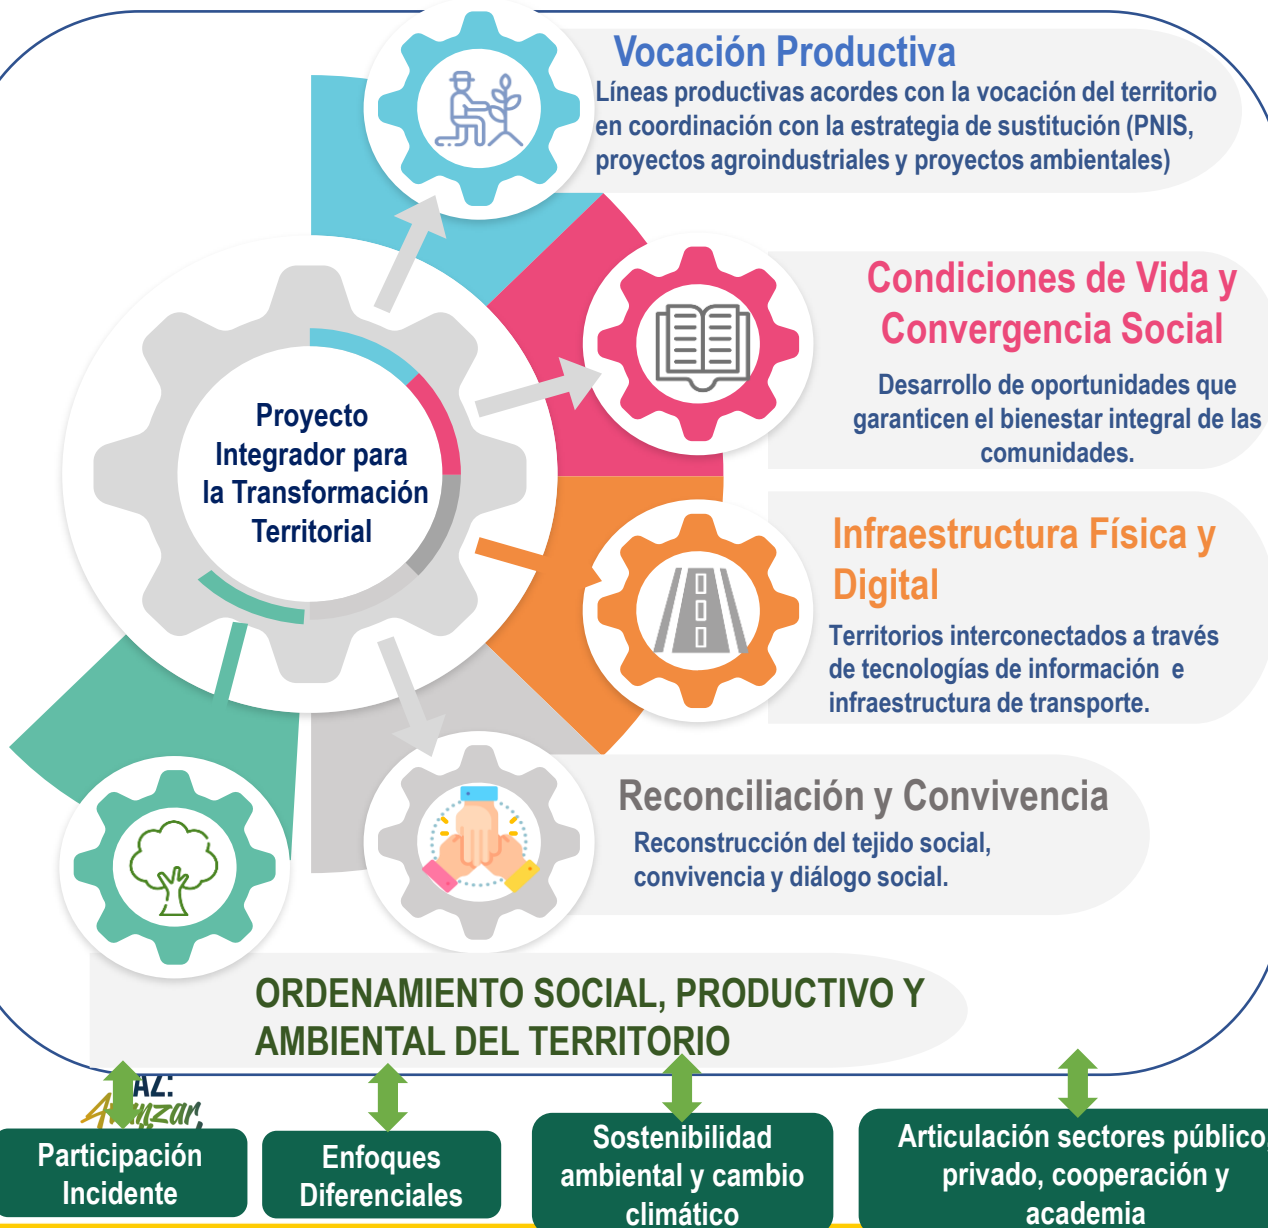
Vocación Productiva
Líneas productivas acordes con la vocación del territorio en coordinación con la estrategia de sustitución (PNIS, proyectos agroindustriales y proyectos ambientales)

Condiciones de Vida y Convergencia Social
Desarrollo de oportunidades que garanticen el bienestar integral de las comunidades.

Proyecto Integrador para la Transformación Territorial

Infraestructura Física y Digital
Territorios interconectados a través de tecnologías de información e infraestructura de transporte.

Reconciliación y Convivencia
Reconstrucción del tejido social, convivencia y diálogo social.

ORDENAMIENTO SOCIAL, PRODUCTIVO Y AMBIENTAL DEL TERRITORIO

AZ:
Avanzar,

Participación Incidente

Enfoques Diferenciales

Sostenibilidad ambiental y cambio climático

Articulación sectores público privado, cooperación y academia